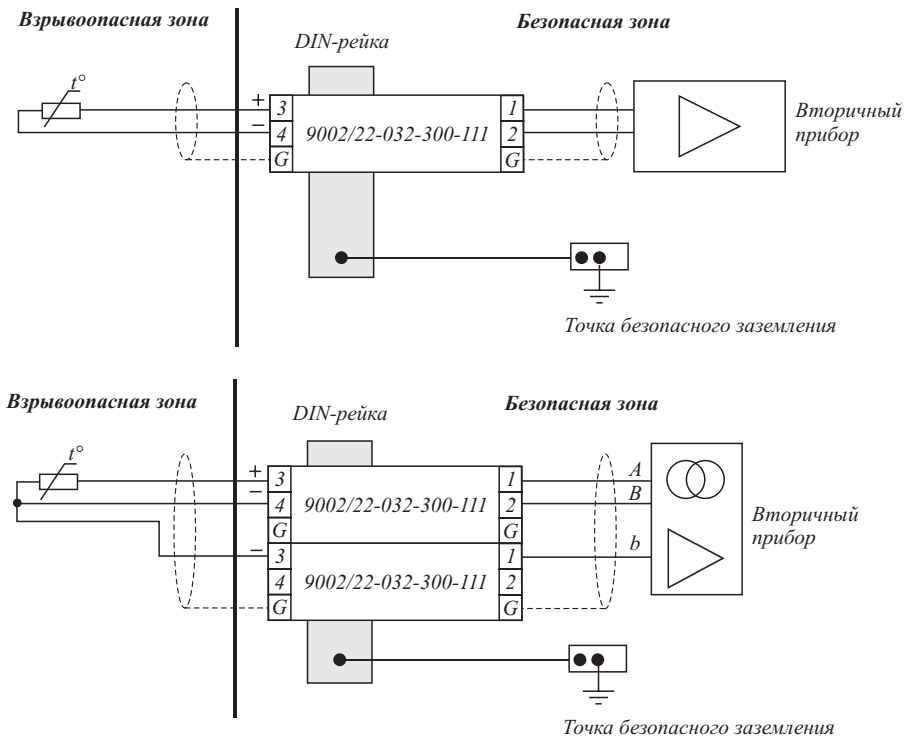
Взрывоопасная зона

DIN-рейка

Безопасная зона

$t°$

+ 3
– 4
G

9002/22-032-300-111

1
2
G

Вторичный прибор

Точка безопасного заземления

Взрывоопасная зона

DIN-рейка

Безопасная зона

$t°$

+ 3
– 4
G

9002/22-032-300-111

1
2
G

A
B
b

– 3
4
G

9002/22-032-300-111

1
2
G

Вторичный прибор

Точка безопасного заземления